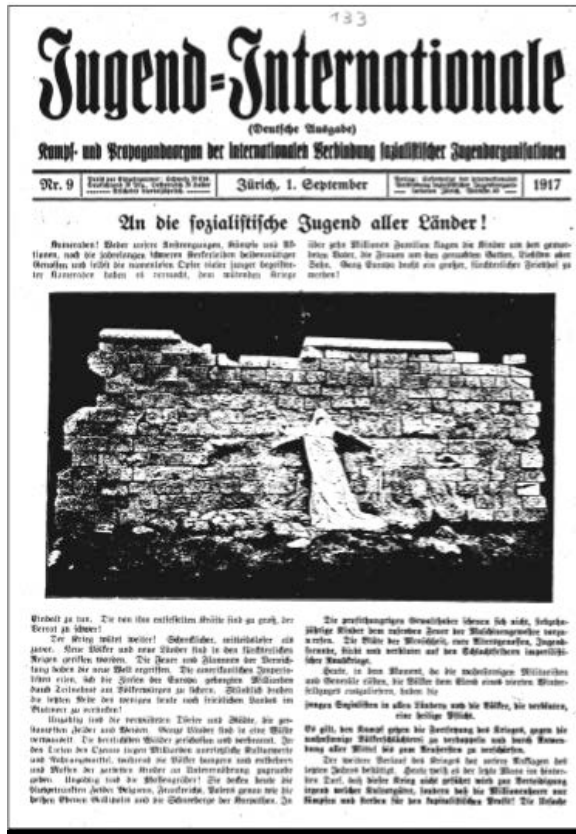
133

Jugend=Internationale

(Deutsche Ausgabe)

Kampf- und Propagandaorgan der Internationalen Verbindung sozialistischer Jugendorganisationen

Nr. 9 | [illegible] | Zürich, 1. September | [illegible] | 1917

An die sozialistische Jugend aller Länder!

Kameraden! Weder unsere Anstrengungen, Kämpfe und Allianzen, noch die scheinbaren schweren Verbrechen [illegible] Gewalten und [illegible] der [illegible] Opfer vieler junger begeisterter Kameraden haben es vermocht, dem wütenden Kriege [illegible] über zehn Millionen Familien klagen die Kinder um den gemordeten Vater, die Frauen um den gemordeten Gatten, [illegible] den Sohn. Ganz Europa bildet ein großer, fürchterlicher Friedhof zu werden!

Einhalt zu tun. Die von ihm entfesselten Kräfte sind zu groß, der Verrat zu schwer!

Der Krieg wütet weiter! Schrecklicher, mittelalterlicher als zuvor. Neue Völker und neue Länder sind in den fürchterlichen Kriegen gerissen worden. Die Feuer und Flammen der Vernichtung haben die neue Welt ergriffen. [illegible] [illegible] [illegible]

Ungeheuer sind die vernichteten Tiere und Wälder, die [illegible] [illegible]

Die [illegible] Gewalthaber scheuen sich nicht, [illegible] Kinder dem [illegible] Feuer der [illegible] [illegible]

Heute, in dem Moment, da die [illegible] Millionen und Gewalten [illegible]

jungen Sozialisten in allen Ländern und die Völker, die verblutete, eine heilige Pflicht.

Es gilt, den Kampf gegen die Fortsetzung des Krieges, gegen die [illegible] zu verdoppeln und durch Anwendung aller Mittel die zum Kriegsende zu verhelfen.

Der weitere Verlauf des Krieges hat unseren Aufrufen des letzten Jahres bestätigt. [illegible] Kampfes und sterben für den sozialistischen Profit! Die Ursache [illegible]